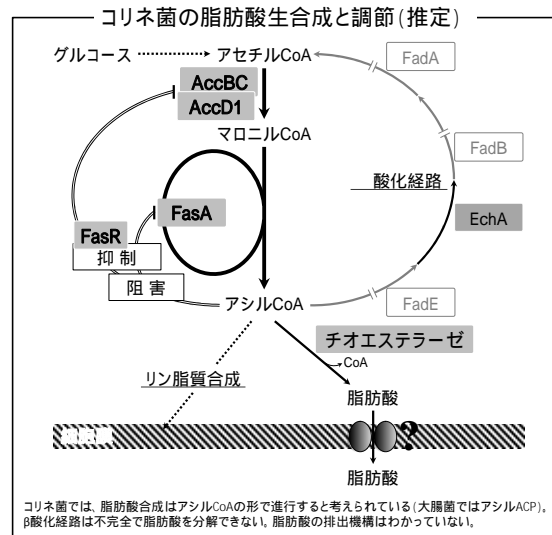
コリネ菌の脂肪酸生合成と調節(推定)

グルコース アセチルCoA

AccBC
AccD1

マロニルCoA

FasA

FasR

抑 制

阻 害

アシルCoA

FadA

FadB

酸化経路

EchA

FadE

チオエステラーゼ

CoA

リン脂質合成

脂肪酸

?

脂肪酸

コリネ菌では、脂肪酸合成はアシルCoAの形で進行すると考えられている(大腸菌ではアシルACP)。β酸化経路は不完全で脂肪酸を分解できない。脂肪酸の排出機構はわかっていない。